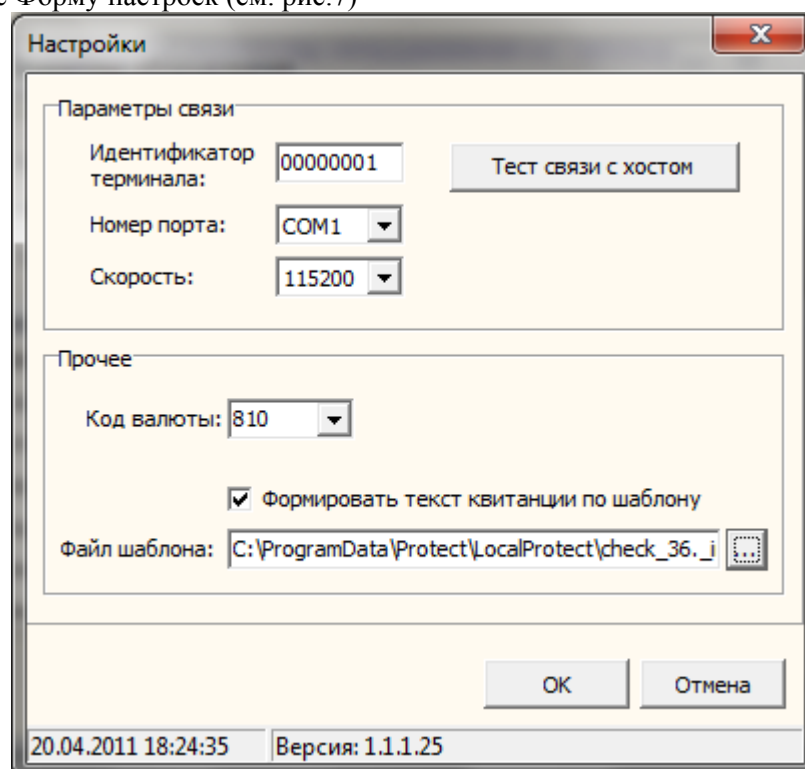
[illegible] форму настроек (см. рис.7)

Настройки

Параметры связи

Идентификатор терминала: 00000001

Тест связи с хостом

Номер порта: COM1

Скорость: 115200

Прочее

Код валюты: 810

Формировать текст квитанции по шаблону

Файл шаблона: C:\ProgramData\Protect\LocalProtect\check_36._i ...

OK

Отмена

20.04.2011 18:24:35

Версия: 1.1.1.25